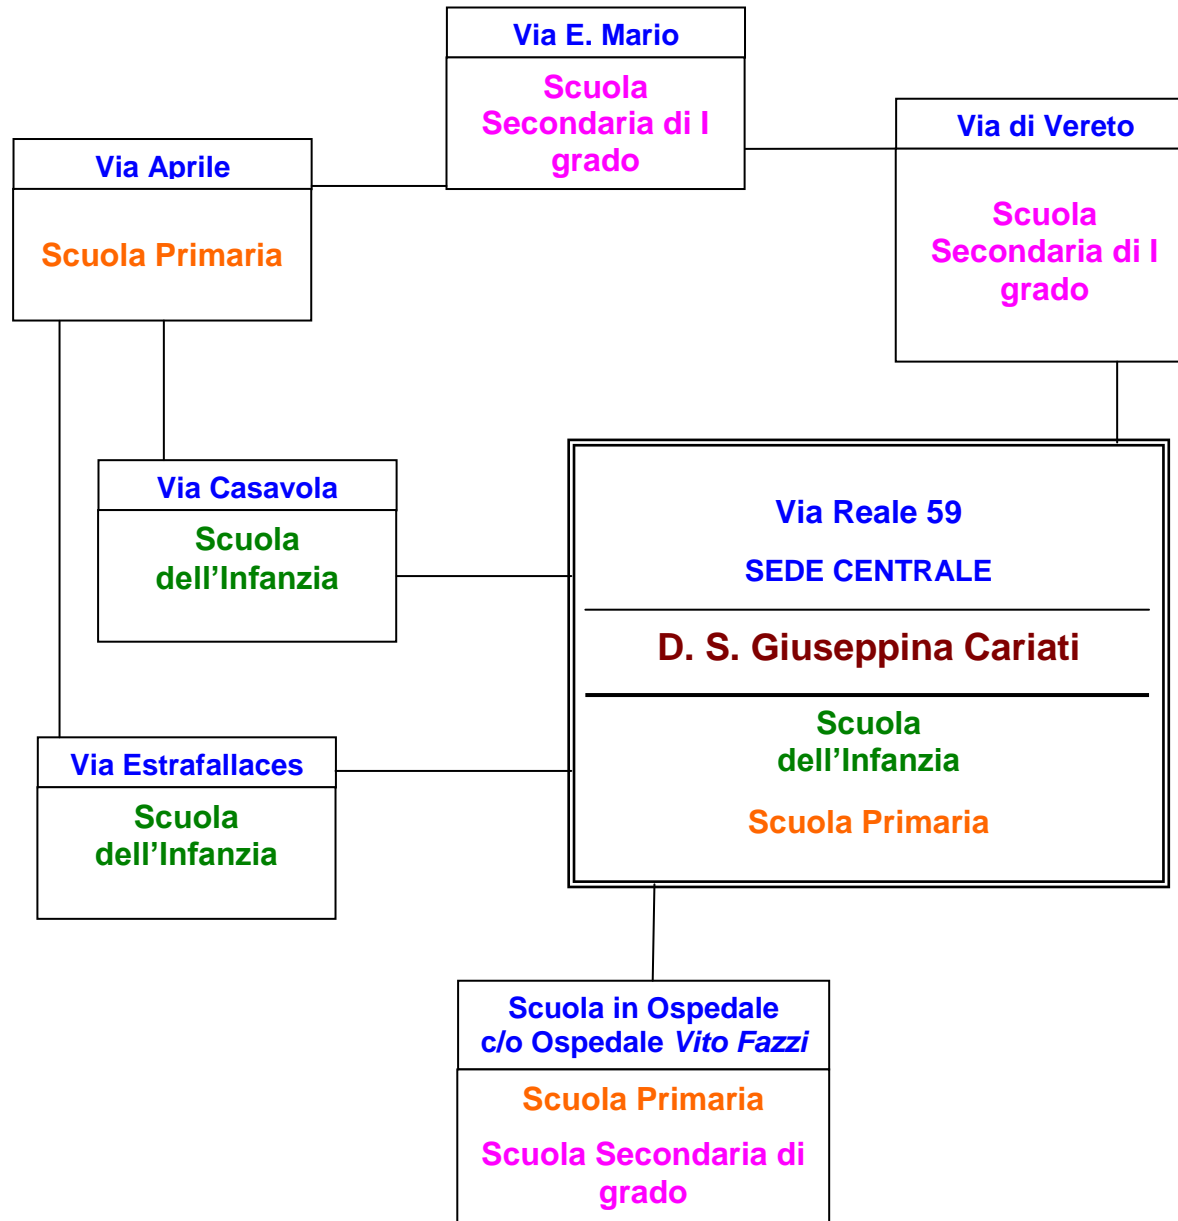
Via E. Mario

Scuola Secondaria di I grado

Via Aprile

Scuola Primaria

Via di Vereto

Scuola Secondaria di I grado

Via Casavola

Scuola dell’Infanzia

Via Reale 59

SEDE CENTRALE

D. S. Giuseppina Cariati

Scuola dell’Infanzia

Scuola Primaria

Via Estrafallaces

Scuola dell’Infanzia

Scuola in Ospedale c/o Ospedale *Vito Fazzi*

Scuola Primaria

Scuola Secondaria di grado